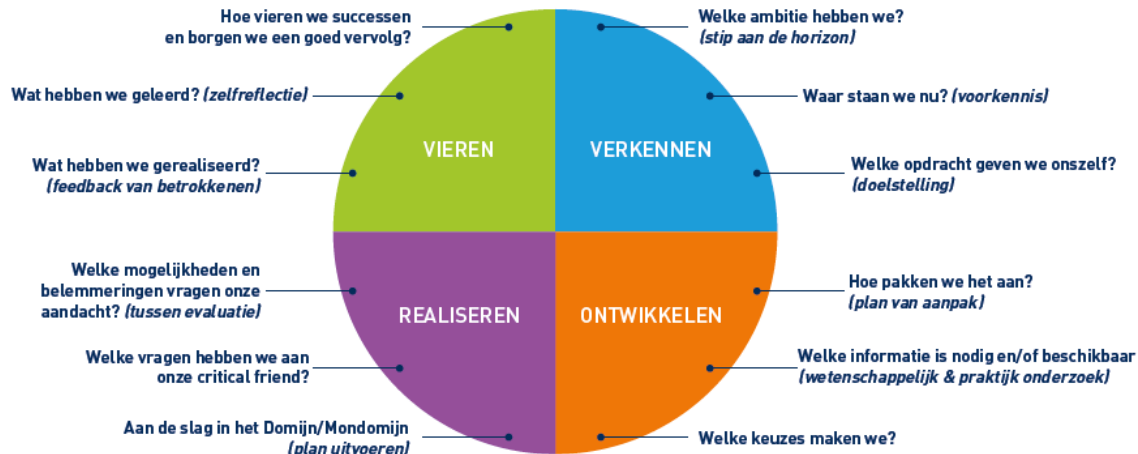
Hoe vieren we successen en borgen we een goed vervolg?

Wat hebben we geleerd? (zelfreflectie)

Wat hebben we gerealiseerd? (feedback van betrokkenen)

VIEREN

VERKENNEN

Welke ambitie hebben we? (stip aan de horizon)

Waar staan we nu? (voorkennis)

Welke opdracht geven we onszelf? (doelstelling)

Welke mogelijkheden en belemmeringen vragen onze aandacht? (tussen evaluatie)

Welke vragen hebben we aan onze critical friend?

Aan de slag in het Domijn/Mondomijn (plan uitvoeren)

REALISEREN

ONTWIKKELEN

Hoe pakken we het aan? (plan van aanpak)

Welke informatie is nodig en/of beschikbaar (wetenschappelijk & praktijk onderzoek)

Welke keuzes maken we?